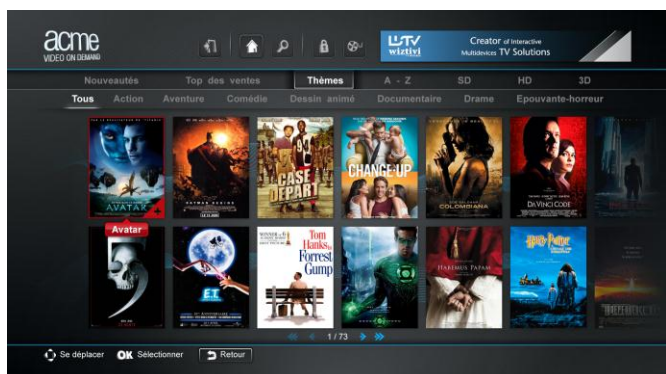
acme
VIDEO ON DEMAND

wiztivi Creator of interactive Multidevices TV Solutions

Nouveautés Top des ventes Thèmes A - Z SD HD 3D

Tous Action Aventure Comédie Dessin animé Documentaire Drame Epouvante-horreur

AVATAR

CASE DÉPART

CHANGE-UP

COLOMBIANA

DA VINCI CODE

Avatar

E.T.

Tom Hanks Forrest Gump

HABEMUS PAPAM

Harry Potter

1 / 73

Se déplacer OK Sélectionner Retour